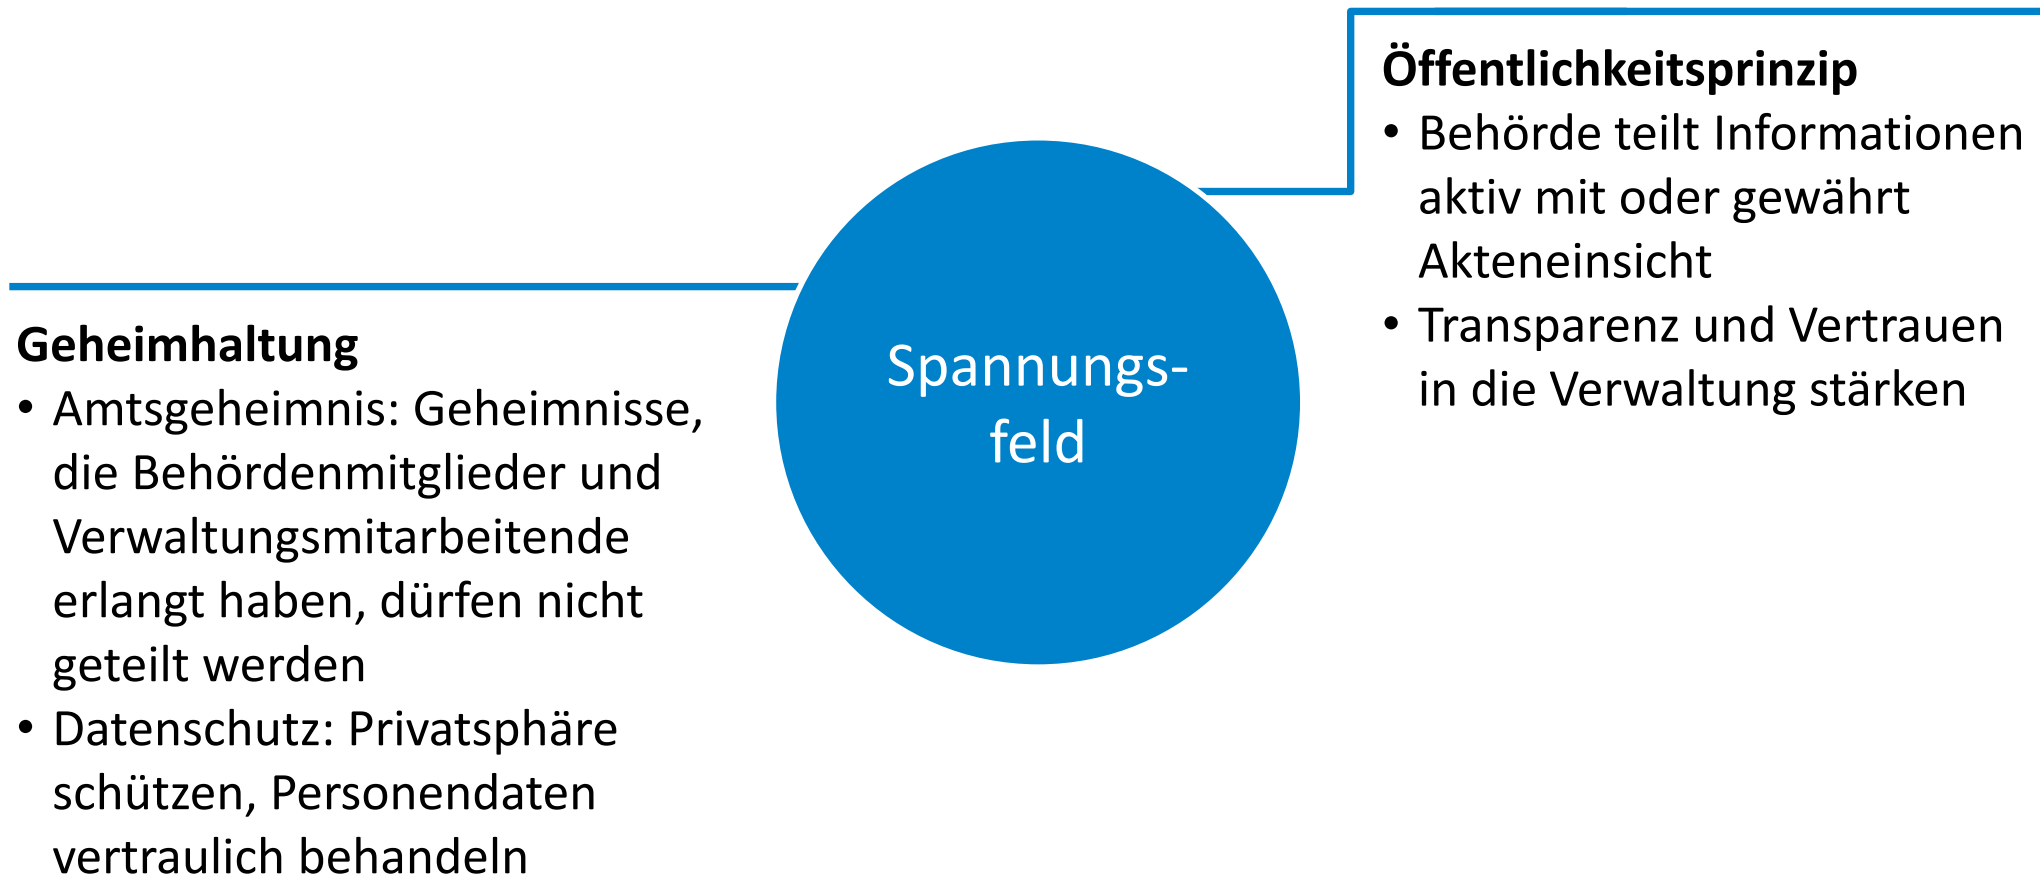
Öffentlichkeitsprinzip
• Behörde teilt Informationen aktiv mit oder gewährt Akteneinsicht
• Transparenz und Vertrauen in die Verwaltung stärken

Spannungsfeld

Geheimhaltung
• Amtsgeheimnis: Geheimnisse, die Behördenmitglieder und Verwaltungsmitarbeitende erlangt haben, dürfen nicht geteilt werden
• Datenschutz: Privatsphäre schützen, Personendaten vertraulich behandeln